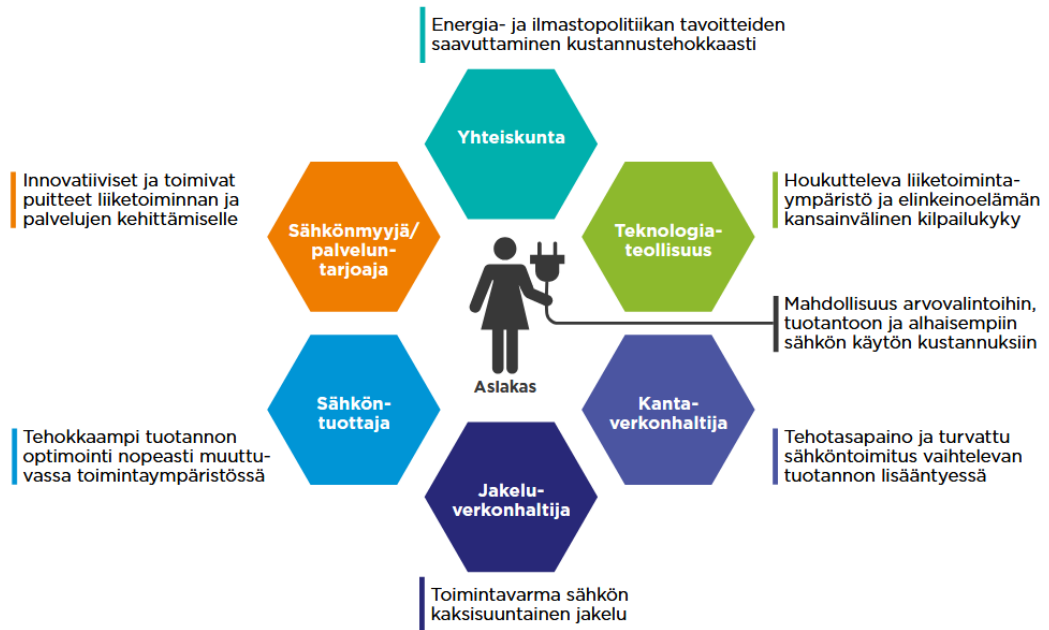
Energia- ja ilmastopolitiikan tavoitteiden saavuttaminen kustannustehokkaasti

Yhteiskunta

Innovatiiviset ja toimivat puitteet liiketoiminnan ja palvelujen kehittämiselle

Sähkönmyyjä/ palveluntarjoaja

Teknologiateollisuus

Houkutteleva liiketoimintaympäristö ja elinkeinoelämän kansainvälinen kilpailukyky

Mahdollisuus arvovalintoihin, tuotantoon ja alhaisempiin sähkön käytön kustannuksiin

Asiakas

Sähköntuottaja

Kantaverkonhaltija

Tehokkaampi tuotannon optimointi nopeasti muuttuvassa toimintaympäristössä

Tehotasapaino ja turvattu sähköntoimitus vaihtelevan tuotannon lisääntyessä

Jakeluverkonhaltija

Toimintavarma sähkön kaksisuuntainen jakelu